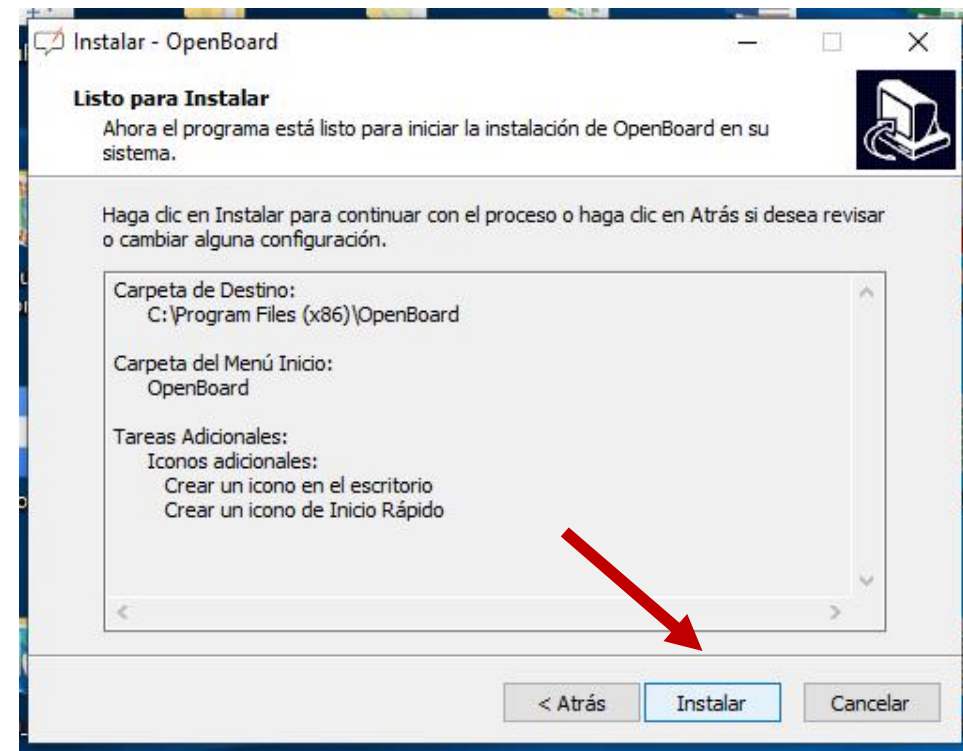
Instalar - OpenBoard

Listo para Instalar
Ahora el programa está listo para iniciar la instalación de OpenBoard en su sistema.

Haga clic en Instalar para continuar con el proceso o haga clic en Atrás si desea revisar o cambiar alguna configuración.

Carpeta de Destino:
C:\Program Files (x86)\OpenBoard

Carpeta del Menú Inicio:
OpenBoard

Tareas Adicionales:
Iconos adicionales:
Crear un icono en el escritorio
Crear un icono de Inicio Rápido

< Atrás
Instalar
Cancelar